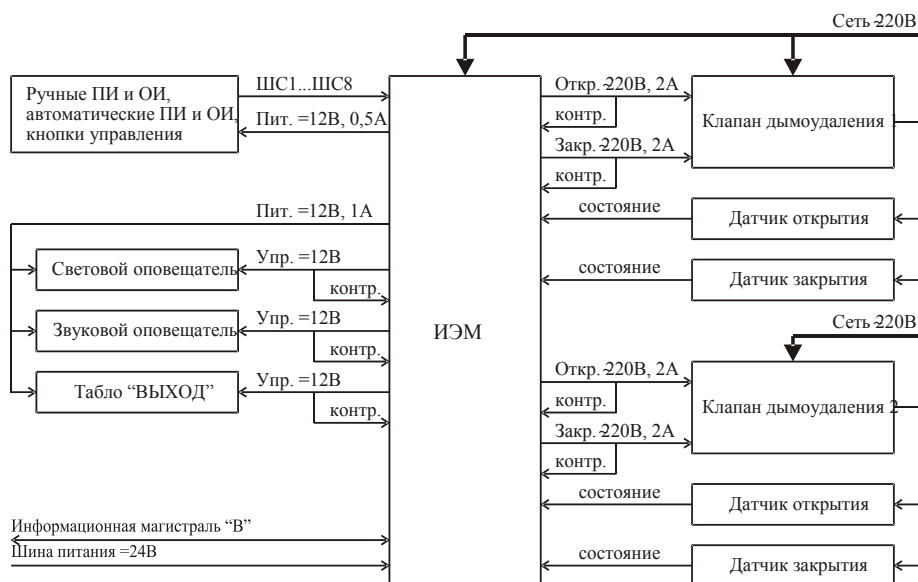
Сеть ~220В

Ручные ПИ и ОИ, автоматические ПИ и ОИ, кнопки управления

ШС1...ШС8

Пит. =12В, 0,5А

Пит. =12В, 1А

Световой оповещатель

Упр. =12В

контр.

Звуковой оповещатель

Упр. =12В

контр.

Табло “ВЫХОД”

Упр. =12В

контр.

ИЭМ

Информационная магистраль “В”

Шина питания =24В

Откр. ~220В, 2А

контр.

Закр. ~220В, 2А

контр.

Клапан дымоудаления 1

состояние

Датчик открытия

состояние

Датчик закрытия

Сеть ~220В

Откр. ~220В, 2А

контр.

Закр. ~220В, 2А

контр.

Клапан дымоудаления 2

состояние

Датчик открытия

состояние

Датчик закрытия